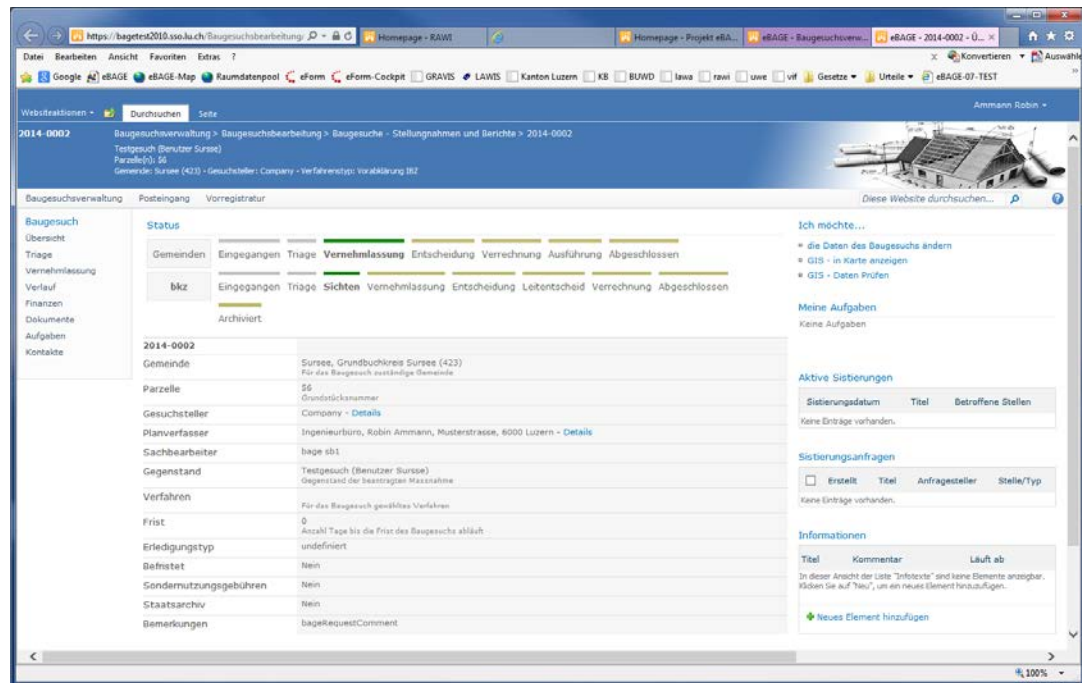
https://bagetest2010.sso.lu.ch/Baugesuchsbearbeitung/ Homepage - RAWI Homepage - Projekt eBA... eBAGE - Baugesuchsverw... eBAGE - 2014-0002 - Ü...

Datei Bearbeiten Ansicht Favoriten Extras ?

Konvertieren Auswählen

Google eBAGE eBAGE-Map Raumdatenpool eForm eForm-Cockpit GRAVIS LAWIS Kanton Luzern KB BUWD lawa rawi uwe vif Gesetze Urteile eBAGE-07-TEST

Websiteaktionen Durchsuchen Seite Ammann Robin

2014-0002 Baugesuchsverwaltung > Baugesuchsbearbeitung > Baugesuche - Stellungnahmen und Berichte > 2014-0002
Testgesuch (Benutzer Sursee)
Parzelle(n): S6
Gemeinde: Sursee (423) - Gesuchsteller: Company - Verfahrenstyp: Vorabklärung BZ

Baugesuchsverwaltung Posteingang Vorregistratur Diese Website durchsuchen...

Baugesuch
Übersicht
Triage
Vernehmlassung
Verlauf
Finanzen
Dokumente
Aufgaben
Kontakte

Status

Gemeinden Eingegangen Triage Vernehmlassung Entscheidung Verrechnung Ausführung Abgeschlossen

bkz Eingegangen Triage Sichten Vernehmlassung Entscheidung Leitentscheid Verrechnung Abgeschlossen Archiviert

| 2014-0002 | |
|---|---|
| Gemeinde | Sursee, Grundbuchkreis Sursee (423) Für das Baugesuch zuständige Gemeinde |
| Parzelle | S6 Grundstücksnummer |
| Gesuchsteller | Company - Details |
| Planverfasser | Ingenieurbüro, Robin Ammann, Musterstrasse, 6000 Luzern - Details |
| Sachbearbeiter | bage sb1 |
| Gegenstand | Testgesuch (Benutzer Sursee) Gegenstand der beantragten Massnahme |
| Verfahren | Für das Baugesuch gewähltes Verfahren |
| Frist | 0 Anzahl Tage bis die Frist des Baugesuchs abläuft |
| Erledigungstyp | undefiniert |
| Befristet | Nein |
| Sondernutzungsgebühren | Nein |
| Staatsarchiv | Nein |
| Bemerkungen | bageRequestComment |

Ich möchte...
die Daten des Baugesuchs ändern
GIS - in Karte anzeigen
GIS - Daten Prüfen

Meine Aufgaben
Keine Aufgaben

Aktive Sistierungen
Sistierungsdatum Titel Betroffene Stellen
Keine Einträge vorhanden.

Sistierungsanfragen
Erstellt Titel Anfragesteller Stelle/Typ
Keine Einträge vorhanden.

Informationen
Titel Kommentar Läuft ab
In dieser Ansicht der Liste "Infotexte" sind keine Elemente anzeigbar. Klicken Sie auf "Neu", um ein neues Element hinzuzufügen.

Neues Element hinzufügen

100%